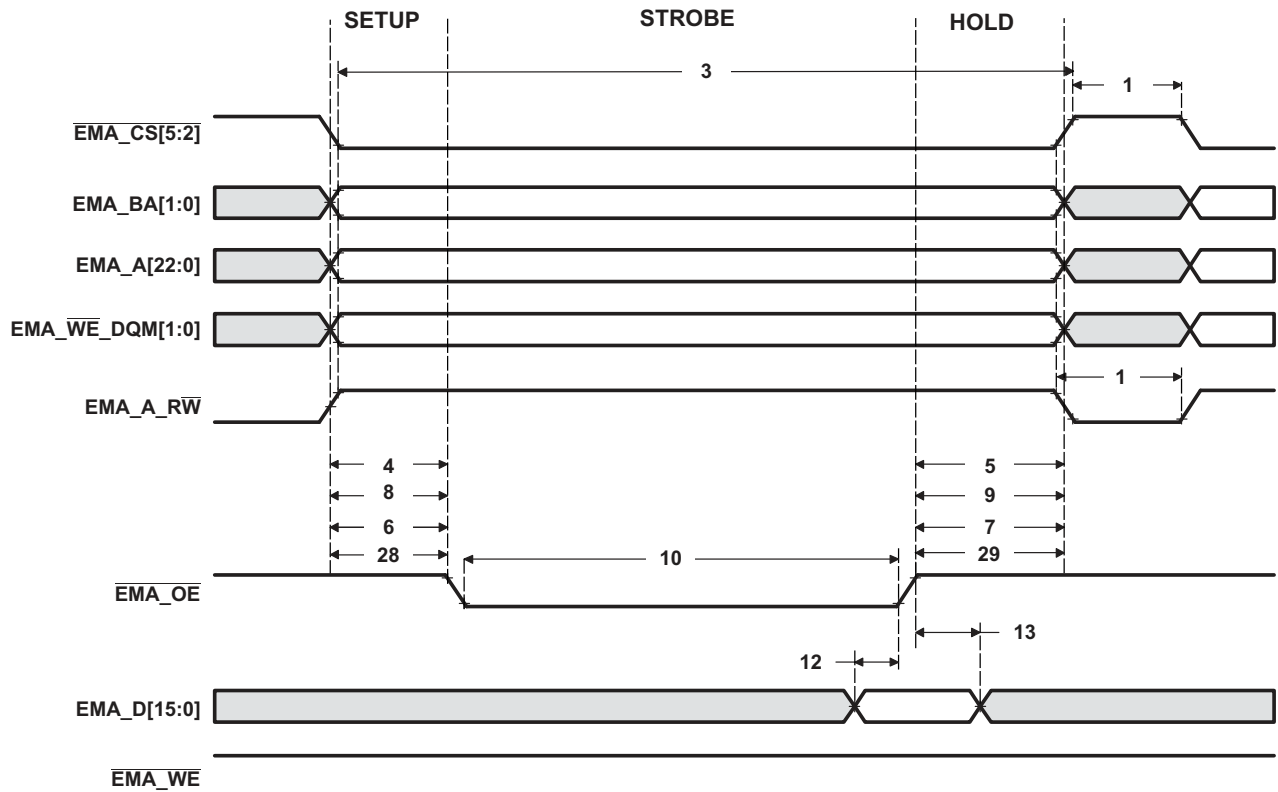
SETUP
STROBE
HOLD
3
1
$\overline{\text{EMA\_CS[5:2]}}$
EMA_BA[1:0]
EMA_A[22:0]
EMA_$\overline{\text{WE}}$_DQM[1:0]
1
EMA_A_R$\overline{\text{W}}$
4
8
6
28
5
9
7
29
10
$\overline{\text{EMA\_OE}}$
13
12
EMA_D[15:0]
$\overline{\text{EMA\_WE}}$